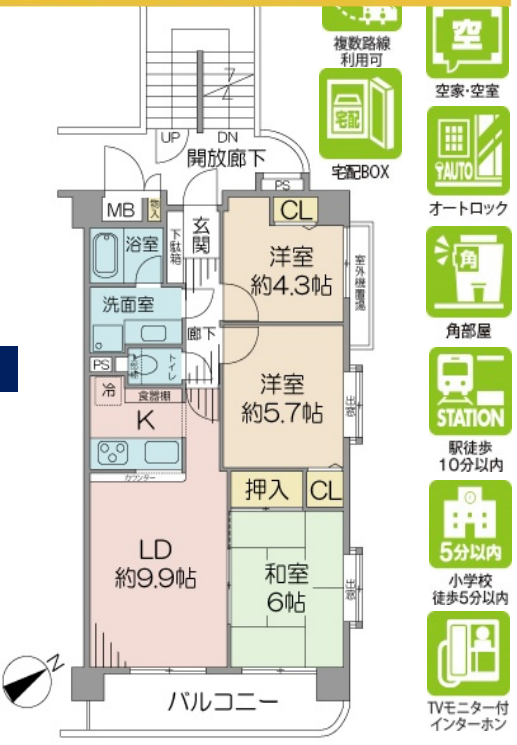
UP
DN
開放廊下
PS
MB
物入
玄関
下駄箱
CL
洋室
約4.3帖
室外機置場
浴室
洗面室
廊下
PS
トイレ
冷
食器棚
K
洋室
約5.7帖
出窓
カウンター
押入
CL
LD
約9.9帖
和室
6帖
出窓
バルコニー
N
複数路線
利用可
宅配
宅配BOX
空
空家･空室
AUTO
オートロック
角
角部屋
STATION
駅徒歩
10分以内
5分以内
小学校
徒歩5分以内
TVモニター付
インターホン